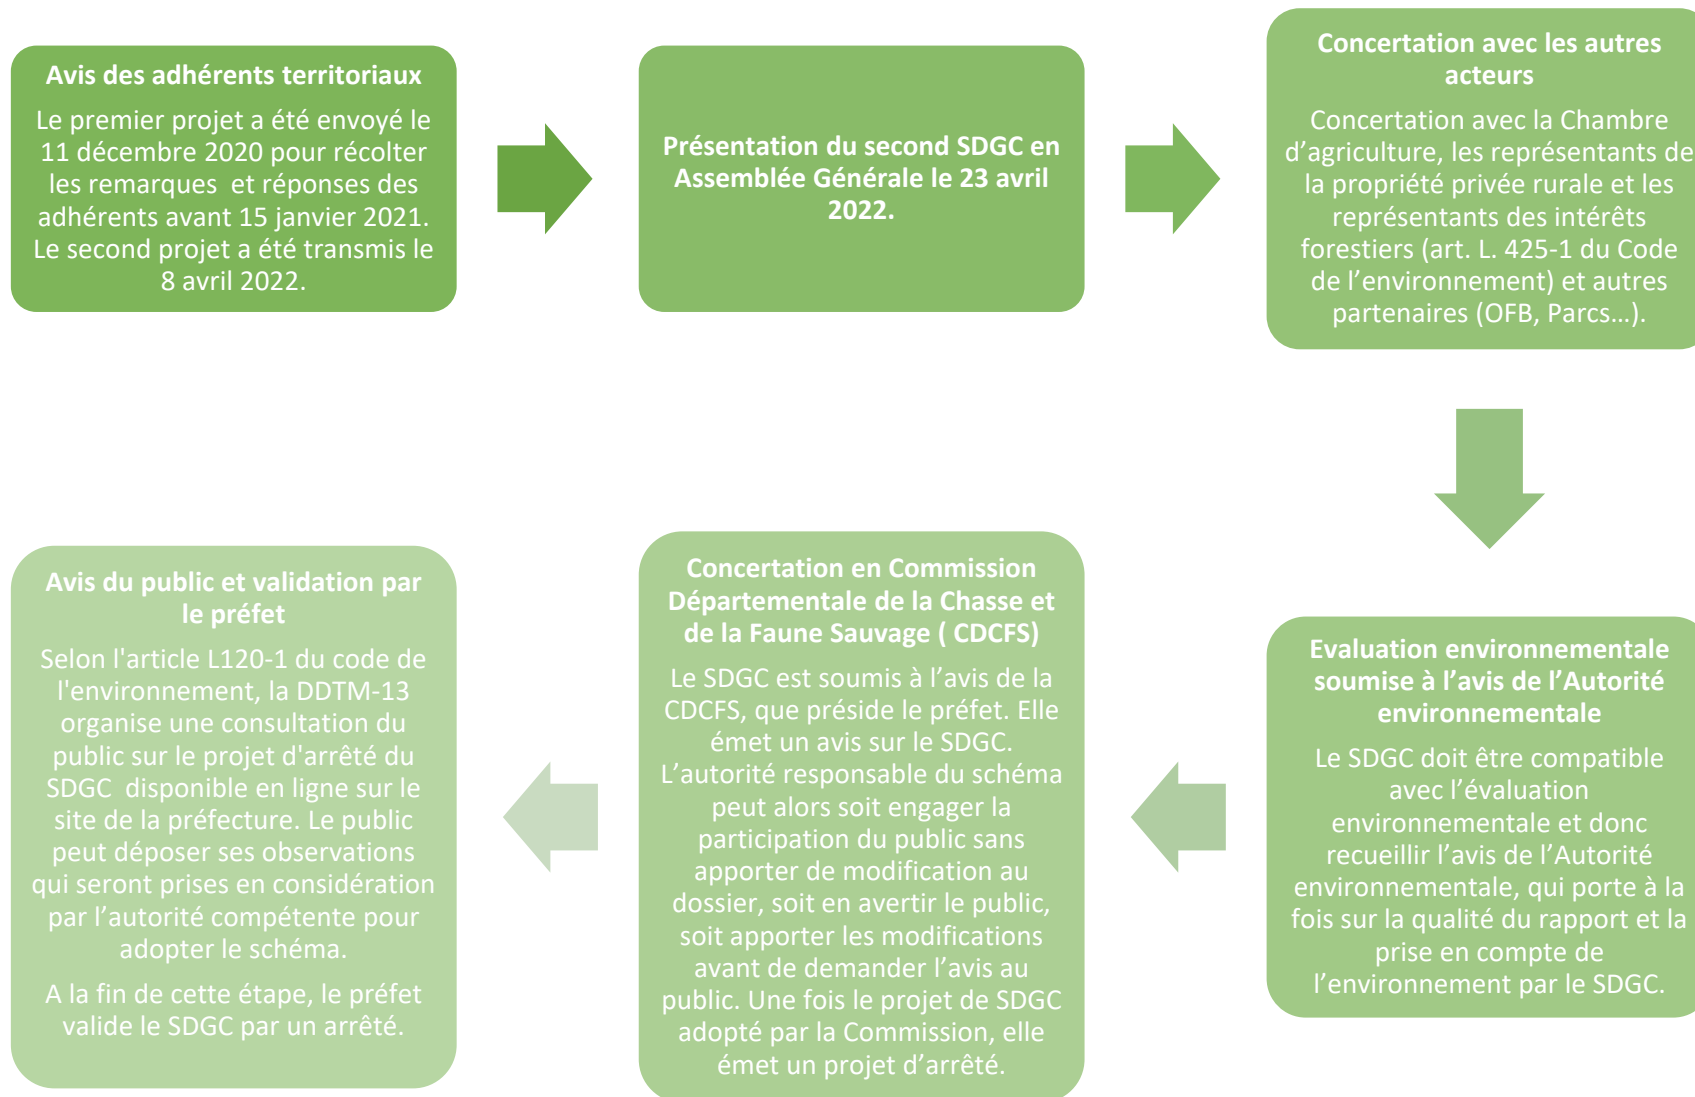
**Avis des adhérents territoriaux**

Le premier projet a été envoyé le 11 décembre 2020 pour récolter les remarques et réponses des adhérents avant 15 janvier 2021. Le second projet a été transmis le 8 avril 2022.

**Présentation du second SDGC en Assemblée Générale le 23 avril 2022.**

**Concertation avec les autres acteurs**

Concertation avec la Chambre d'agriculture, les représentants de la propriété privée rurale et les représentants des intérêts forestiers (art. L. 425-1 du Code de l'environnement) et autres partenaires (OFB, Parcs…).

**Evaluation environnementale soumise à l'avis de l'Autorité environnementale**

Le SDGC doit être compatible avec l'évaluation environnementale et donc recueillir l'avis de l'Autorité environnementale, qui porte à la fois sur la qualité du rapport et la prise en compte de l'environnement par le SDGC.

**Concertation en Commission Départementale de la Chasse et de la Faune Sauvage ( CDCFS)**

Le SDGC est soumis à l'avis de la CDCFS, que préside le préfet. Elle émet un avis sur le SDGC. L'autorité responsable du schéma peut alors soit engager la participation du public sans apporter de modification au dossier, soit en avertir le public, soit apporter les modifications avant de demander l'avis au public. Une fois le projet de SDGC adopté par la Commission, elle émet un projet d'arrêté.

**Avis du public et validation par le préfet**

Selon l'article L120-1 du code de l'environnement, la DDTM-13 organise une consultation du public sur le projet d'arrêté du SDGC disponible en ligne sur le site de la préfecture. Le public peut déposer ses observations qui seront prises en considération par l'autorité compétente pour adopter le schéma.

A la fin de cette étape, le préfet valide le SDGC par un arrêté.